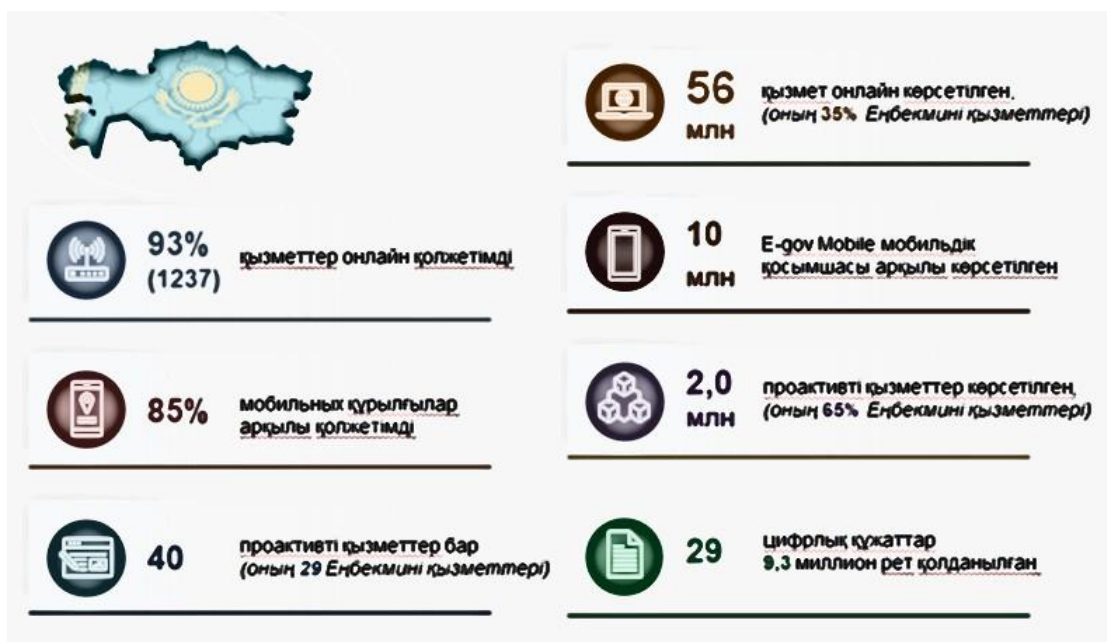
56 млн қызмет онлайн көрсетілген. (оның 35% Еңбекмині қызметтері)

93% (1237) қызметтер онлайн қолжетімді

10 млн E-gov Mobile мобильдік қосымшасы арқылы көрсетілген

85% мобильных құрылғылар арқылы қолжетімді

2,0 млн проактивті қызметтер көрсетілген, (оның 65% Еңбекмині қызметтері)

40 проактивті қызметтер бар (оның 29 Еңбекмині қызметтері)

29 цифрлық құжаттар 9,3 миллион рет қолданылған